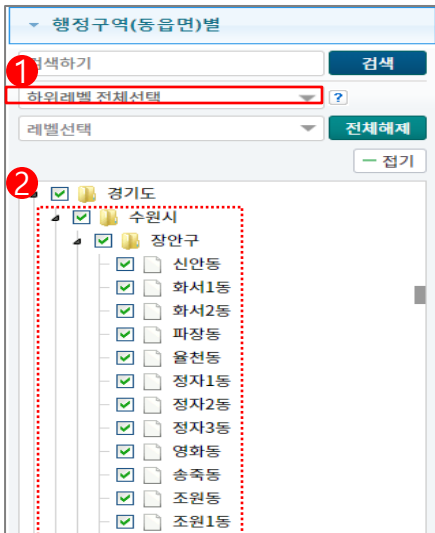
행정구역(동읍면)별

검색하기

검색

1

하위레벨 전체선택

?

레벨선택

전체해제

— 접기

2

경기도

수원시

장안구

신안동

화서1동

화서2동

파장동

율천동

정자1동

정자2동

정자3동

영화동

송죽동

조원동

조원1동